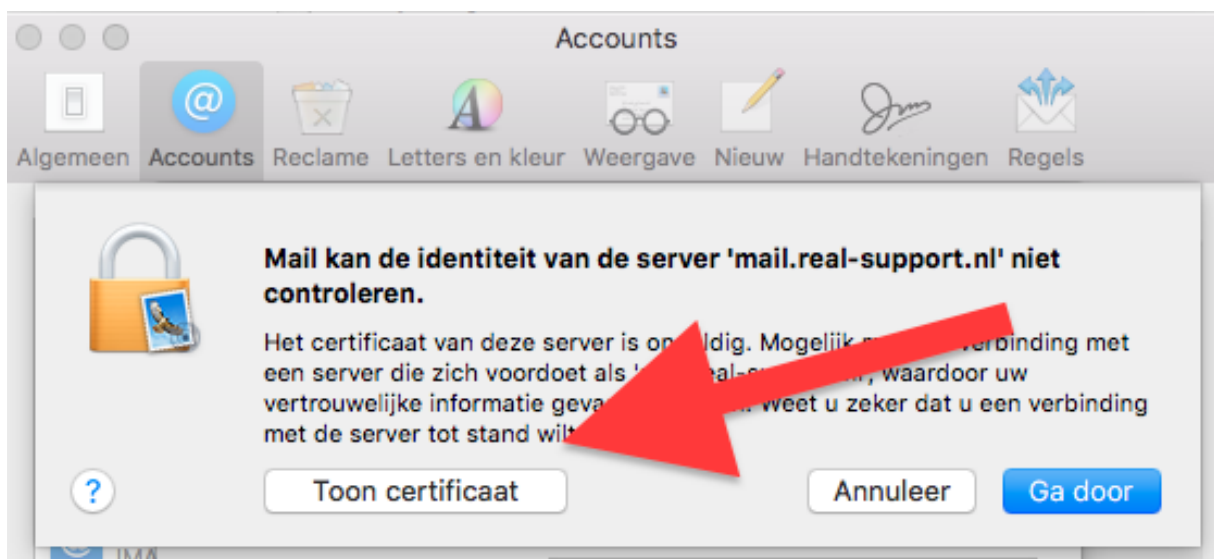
Accounts

Algemeen Accounts Reclame Letters en kleur Weergave Nieuw Handtekeningen Regels

Mail kan de identiteit van de server 'mail.real-support.nl' niet controleren.

Het certificaat van deze server is on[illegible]ldig. Mogelijk m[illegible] verbinding met een server die zich voordoet als '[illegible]real-s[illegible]', waardoor uw vertrouwelijke informatie gev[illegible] Weet u zeker dat u een verbinding met de server tot stand wil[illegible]

?

Toon certificaat

Annuleer

Ga door

IMA